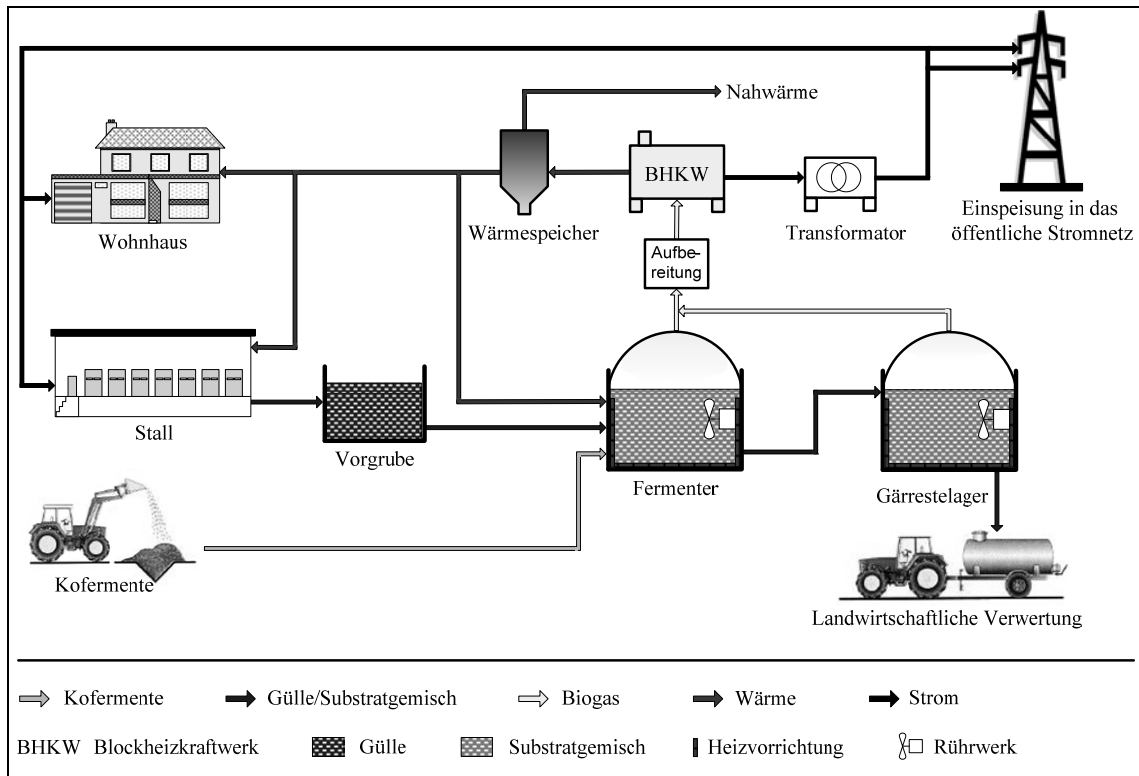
Nahwärme

BHKW

Wohnhaus

Wärmespeicher

Transformator

Einspeisung in das öffentliche Stromnetz

Aufbereitung

Stall

Vorgrube

Fermenter

Gärrestelager

Kofermente

Landwirtschaftliche Verwertung

Kofermente Gülle/Substratgemisch Biogas Wärme Strom

BHKW Blockheizkraftwerk Gülle Substratgemisch Heizvorrichtung Rührwerk